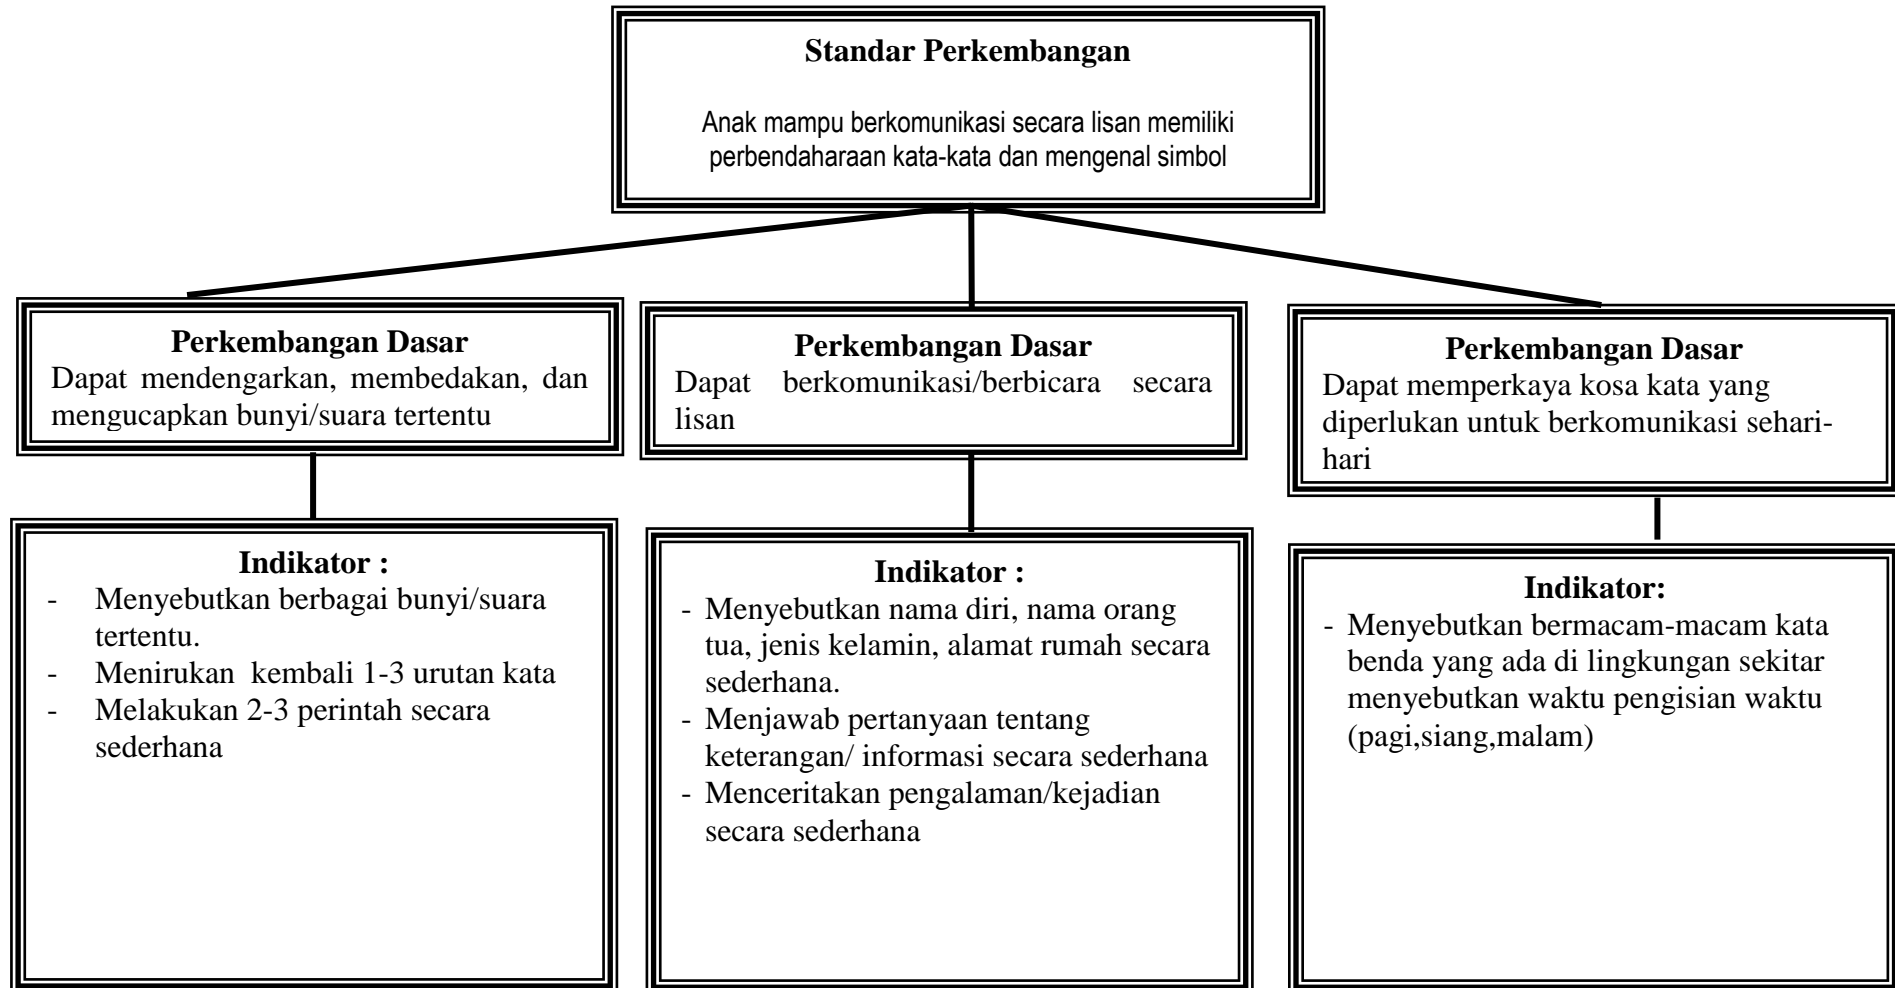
Standar Perkembangan

Anak mampu berkomunikasi secara lisan memiliki perbendaharaan kata-kata dan mengenal simbol

Perkembangan Dasar
Dapat mendengarkan, membedakan, dan mengucapkan bunyi/suara tertentu

Indikator :
- Menyebutkan berbagai bunyi/suara tertentu.
- Menirukan kembali 1-3 urutan kata
- Melakukan 2-3 perintah secara sederhana

Perkembangan Dasar
Dapat berkomunikasi/berbicara secara lisan

Indikator :
- Menyebutkan nama diri, nama orang tua, jenis kelamin, alamat rumah secara sederhana.
- Menjawab pertanyaan tentang keterangan/ informasi secara sederhana
- Menceritakan pengalaman/kejadian secara sederhana

Perkembangan Dasar
Dapat memperkaya kosa kata yang diperlukan untuk berkomunikasi sehari-hari

Indikator:
- Menyebutkan bermacam-macam kata benda yang ada di lingkungan sekitar menyebutkan waktu pengisian waktu (pagi,siang,malam)